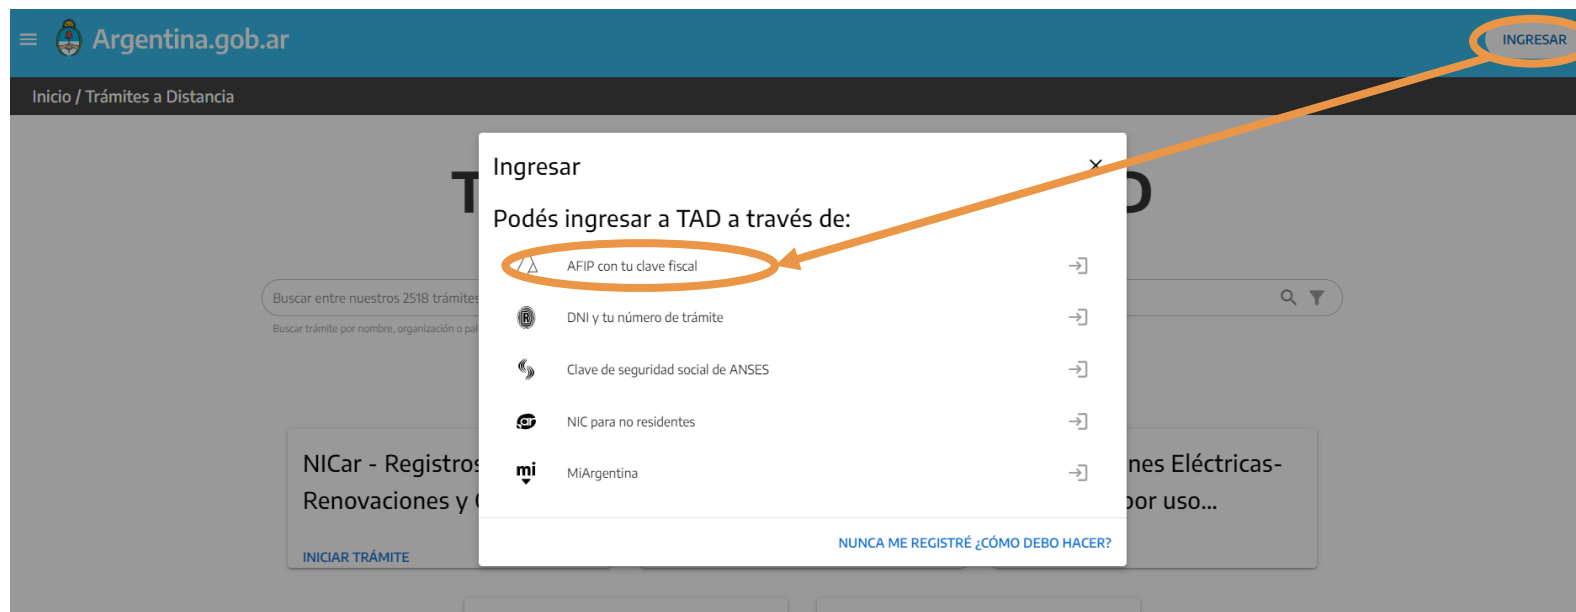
Argentina.gob.ar

INGRESAR

Inicio / Trámites a Distancia

T D

Buscar entre nuestros 2518 trámites

Buscar trámite por nombre, organización o pal

Ingresar

×

Podés ingresar a TAD a través de:

AFIP con tu clave fiscal

DNI y tu número de trámite

Clave de seguridad social de ANSES

NIC para no residentes

mi

MiArgentina

NUNCA ME REGISTRÉ ¿CÓMO DEBO HACER?

NICar - Registros

Renovaciones y

INICIAR TRÁMITE

nes Eléctricas-

por uso...